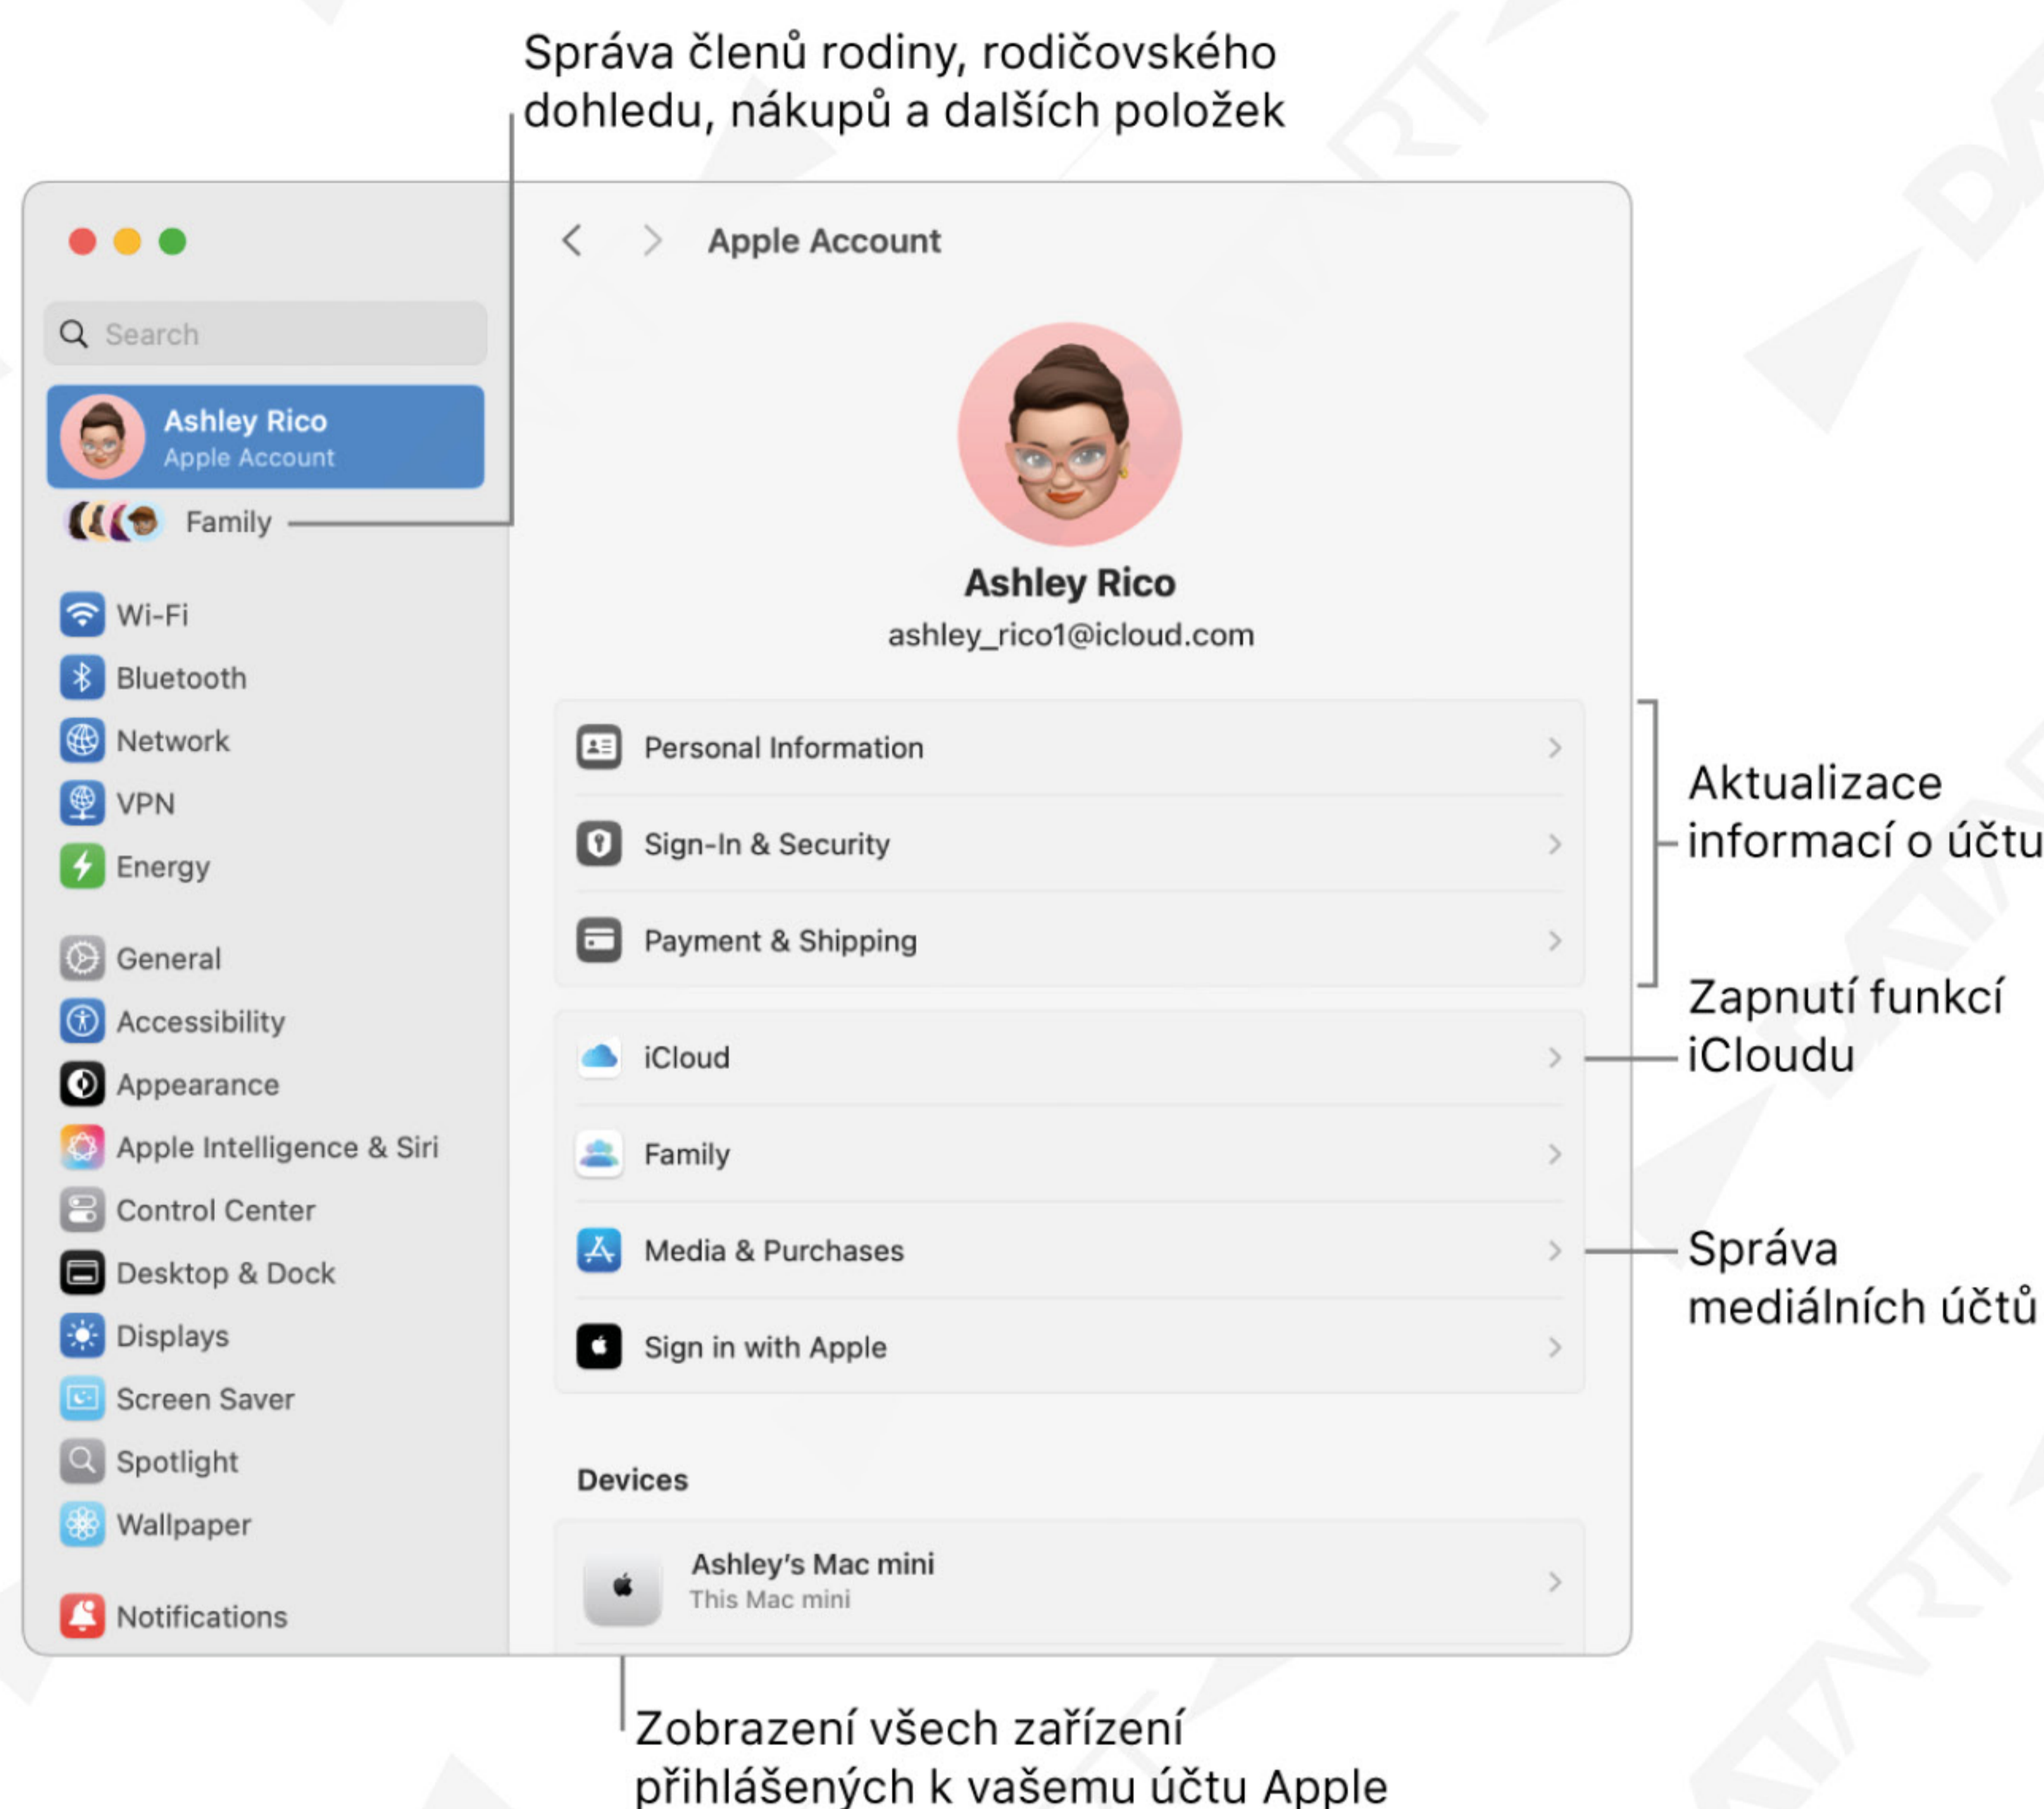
Správa členů rodiny, rodičovského dohledu, nákupů a dalších položek

Search

Ashley Rico
Apple Account

Family

Wi-Fi
Bluetooth
Network
VPN
Energy

General
Accessibility
Appearance
Apple Intelligence & Siri
Control Center
Desktop & Dock
Displays
Screen Saver
Spotlight
Wallpaper

Notifications

Apple Account

Ashley Rico
ashley_rico1@icloud.com

Personal Information
Sign-In & Security
Payment & Shipping

iCloud
Family
Media & Purchases
Sign in with Apple

Devices

Ashley's Mac mini
This Mac mini

Aktualizace informací o účtu

Zapnutí funkcí iCloudu

Správa mediálních účtů

Zobrazení všech zařízení přihlášených k vašemu účtu Apple